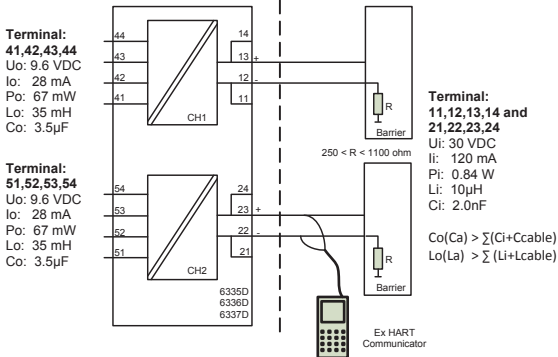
Terminal:
41,42,43,44
Uo: 9.6 VDC
Io: 28 mA
Po: 67 mW
Lo: 35 mH
Co: 3.5µF

44
43
42
41
CH1
14
13 +
12 -
11

R
Barrier

250 < R < 1100 ohm

Terminal:
51,52,53,54
Uo: 9.6 VDC
Io: 28 mA
Po: 67 mW
Lo: 35 mH
Co: 3.5µF

54
53
52
51
CH2
24
23 +
22 -
21
6335D
6336D
6337D

R
Barrier

Ex HART
Communicator

Terminal:
11,12,13,14 and
21,22,23,24
Ui: 30 VDC
Ii: 120 mA
Pi: 0.84 W
Li: 10µH
Ci: 2.0nF

Co(Ca) > $\sum$(Ci+Ccable)
Lo(La) > $\sum$ (Li+Lcable)